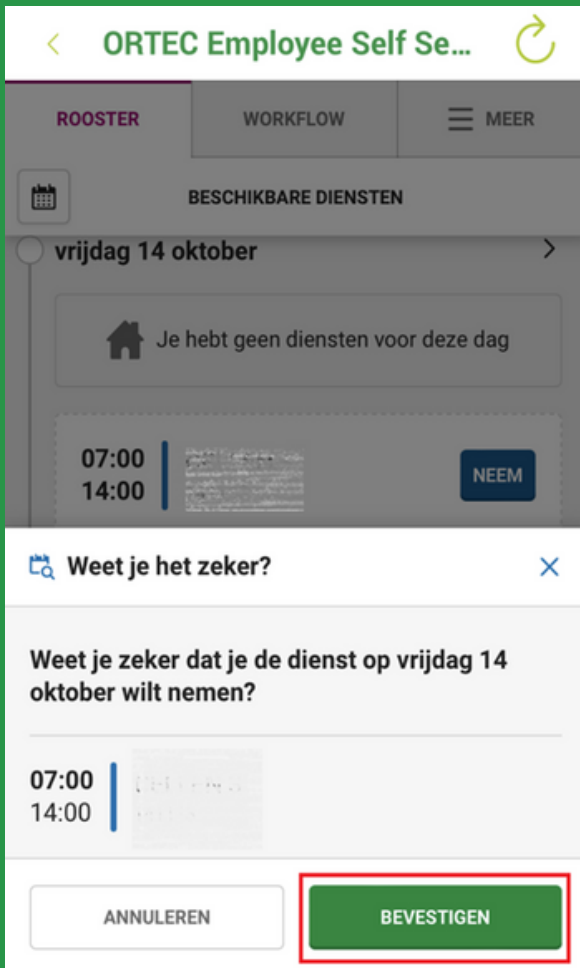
ORTEC Employee Self Se...

ROOSTER
WORKFLOW
MEER

BESCHIKBARE DIENSTEN

vrijdag 14 oktober

Je hebt geen diensten voor deze dag

07:00
14:00
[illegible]
NEEM

Weet je het zeker?

Weet je zeker dat je de dienst op vrijdag 14 oktober wilt nemen?

07:00
14:00
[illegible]

ANNULEREN
BEVESTIGEN